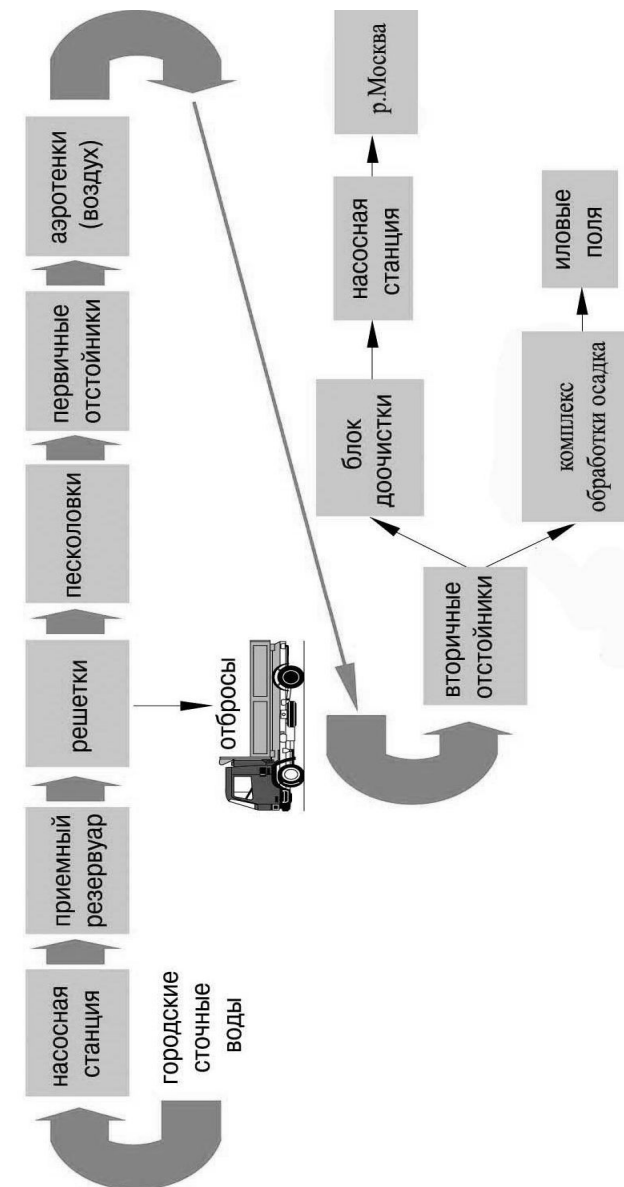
городские сточные воды

насосная станция

приемный резервуар

решетки

отбросы

песколовки

первичные отстойники

аэротенки (воздух)

вторичные отстойники

блок доочистки

насосная станция

р.Москва

комплекс обработки осадка

иловые поля